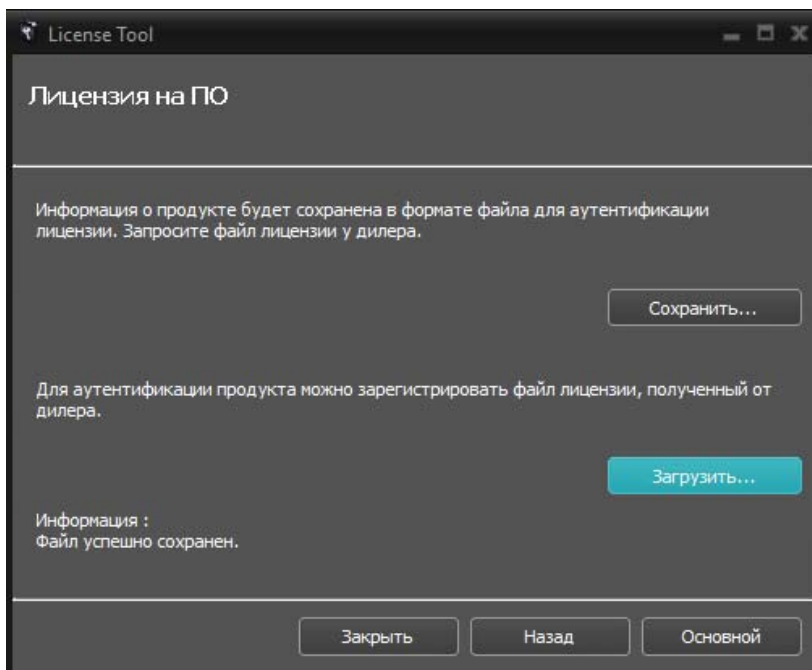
License Tool

Лицензия на ПО

Информация о продукте будет сохранена в формате файла для аутентификации лицензии. Запросите файл лицензии у дилера.

Сохранить...

Для аутентификации продукта можно зарегистрировать файл лицензии, полученный от дилера.

Загрузить...

Информация :
Файл успешно сохранен.

Закрыть

Назад

Основной